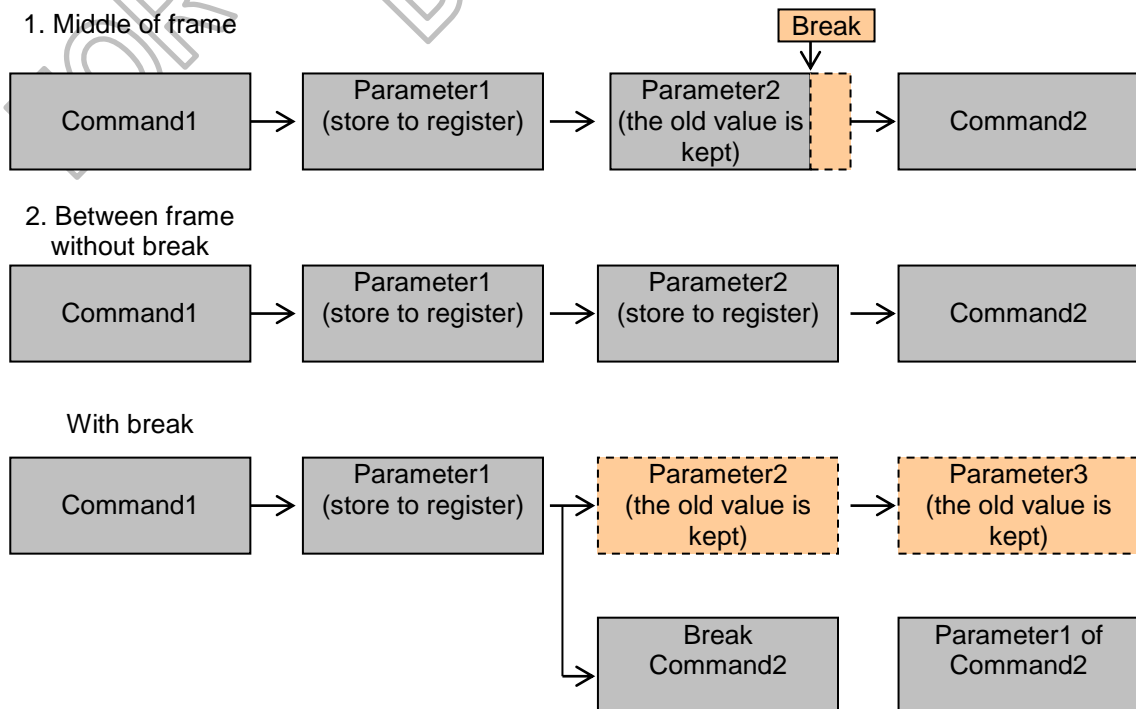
1. Middle of frame

Break

Command1

Parameter1 (store to register)

Parameter2 (the old value is kept)

Command2

2. Between frame without break

Command1

Parameter1 (store to register)

Parameter2 (store to register)

Command2

With break

Command1

Parameter1 (store to register)

Parameter2 (the old value is kept)

Parameter3 (the old value is kept)

Break Command2

Parameter1 of Command2